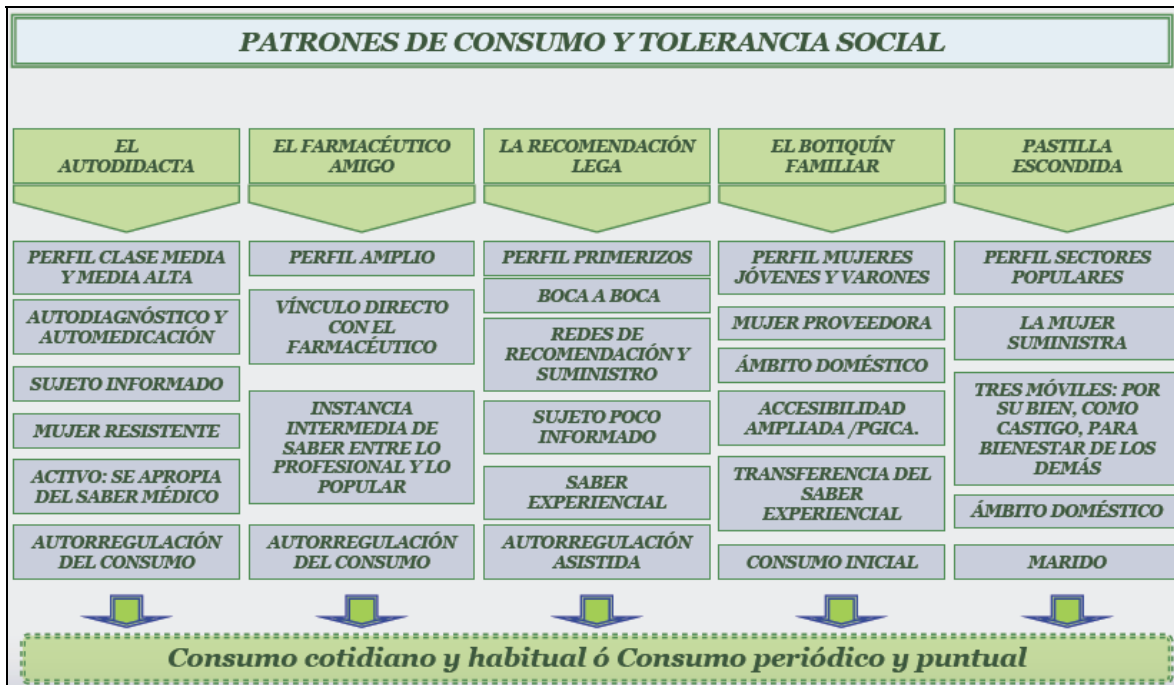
PATRONES DE CONSUMO Y TOLERANCIA SOCIAL

EL AUTODIDACTA

PERFIL CLASE MEDIA Y MEDIA ALTA

AUTODIAGNÓSTICO Y AUTOMEDICACIÓN

SUJETO INFORMADO

MUJER RESISTENTE

ACTIVO: SE APROPIA DEL SABER MÉDICO

AUTORREGULACIÓN DEL CONSUMO

EL FARMACÉUTICO AMIGO

PERFIL AMPLIO

VÍNCULO DIRECTO CON EL FARMACÉUTICO

INSTANCIA INTERMEDIA DE SABER ENTRE LO PROFESIONAL Y LO POPULAR

AUTORREGULACIÓN DEL CONSUMO

LA RECOMENDACIÓN LEGA

PERFIL PRIMERIZOS

BOCA A BOCA

REDES DE RECOMENDACIÓN Y SUMINISTRO

SUJETO POCO INFORMADO

SABER EXPERIENCIAL

AUTORREGULACIÓN ASISTIDA

EL BOTIQUÍN FAMILIAR

PERFIL MUJERES JÓVENES Y VARONES

MUJER PROVEEDORA

ÁMBITO DOMÉSTICO

ACCESIBILIDAD AMPLIADA /PGICA.

TRANSFERENCIA DEL SABER EXPERIENCIAL

CONSUMO INICIAL

PASTILLA ESCONDIDA

PERFIL SECTORES POPULARES

LA MUJER SUMINISTRA

TRES MÓVILES: POR SU BIEN, COMO CASTIGO, PARA BIENESTAR DE LOS DEMÁS

ÁMBITO DOMÉSTICO

MARIDO

Consumo cotidiano y habitual ó Consumo periódico y puntual